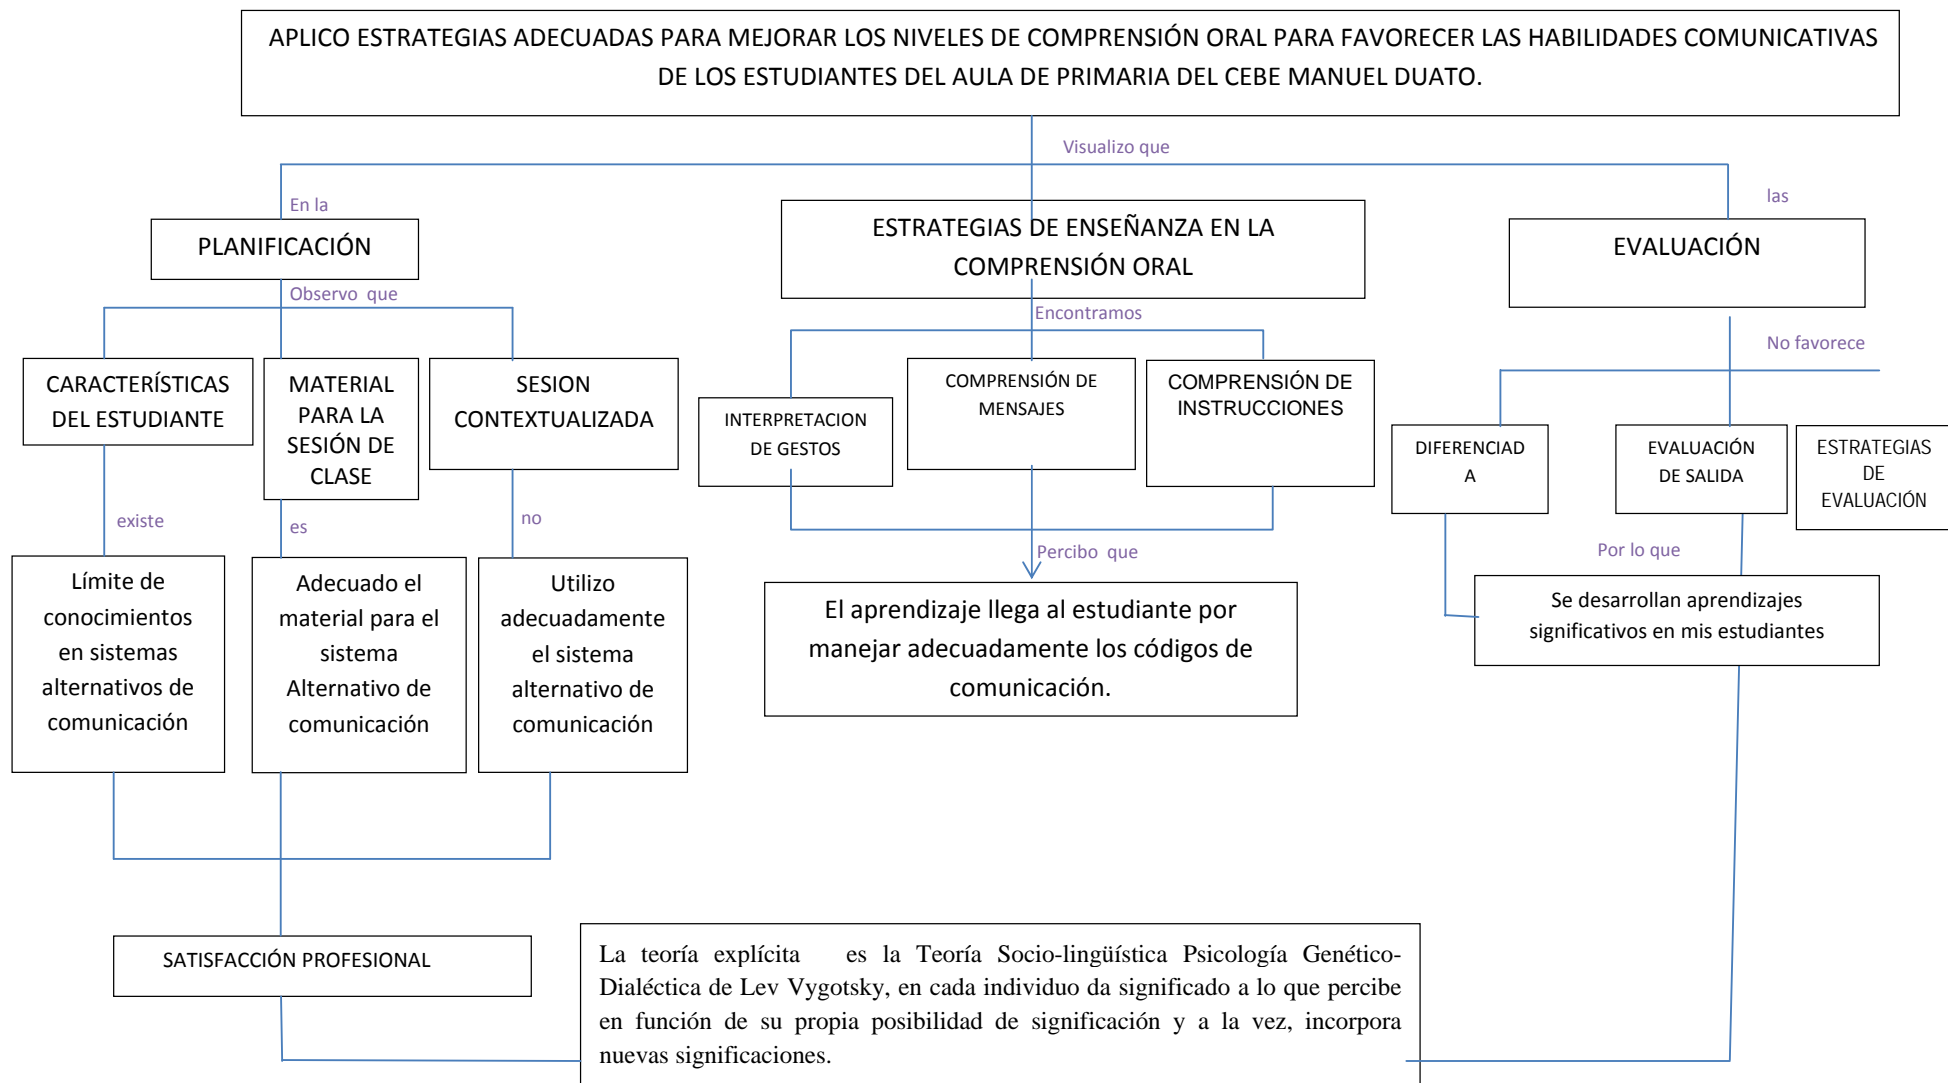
APLICO ESTRATEGIAS ADECUADAS PARA MEJORAR LOS NIVELES DE COMPRENSIÓN ORAL PARA FAVORECER LAS HABILIDADES COMUNICATIVAS DE LOS ESTUDIANTES DEL AULA DE PRIMARIA DEL CEBE MANUEL DUATO.

Visualizo que

En la

PLANIFICACIÓN

ESTRATEGIAS DE ENSEÑANZA EN LA COMPRENSIÓN ORAL

las

EVALUACIÓN

Observo que

CARACTERÍSTICAS DEL ESTUDIANTE

MATERIAL PARA LA SESIÓN DE CLASE

SESION CONTEXTUALIZADA

existe

es

no

Límite de conocimientos en sistemas alternativos de comunicación

Adecuado el material para el sistema Alternativo de comunicación

Utilizo adecuadamente el sistema alternativo de comunicación

Encontramos

INTERPRETACION DE GESTOS

COMPRENSIÓN DE MENSAJES

COMPRENSIÓN DE INSTRUCCIONES

Percibo que

El aprendizaje llega al estudiante por manejar adecuadamente los códigos de comunicación.

No favorece

DIFERENCIAD A

EVALUACIÓN DE SALIDA

ESTRATEGIAS DE EVALUACIÓN

Por lo que

Se desarrollan aprendizajes significativos en mis estudiantes

SATISFACCIÓN PROFESIONAL

La teoría explícita es la Teoría Socio-lingüística Psicología Genético-Dialéctica de Lev Vygotsky, en cada individuo da significado a lo que percibe en función de su propia posibilidad de significación y a la vez, incorpora nuevas significaciones.